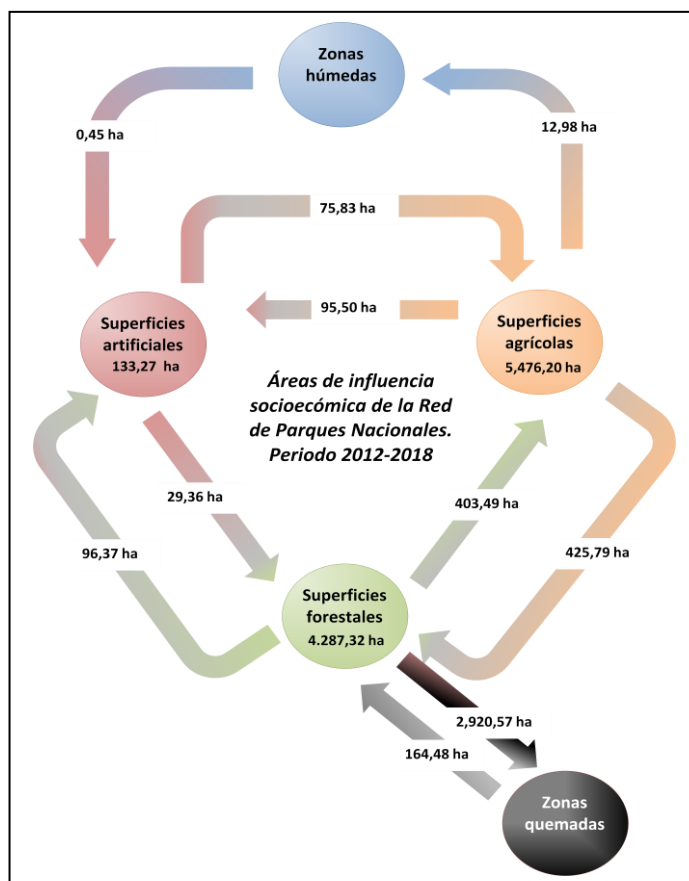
Zonas húmedas

0,45 ha

12,98 ha

75,83 ha

95,50 ha

Superficies artificiales
133,27 ha

Superficies agrícolas
5,476,20 ha

*Áreas de influencia socioecómica de la Red de Parques Nacionales. Periodo 2012-2018*

29,36 ha

403,49 ha

96,37 ha

425,79 ha

Superficies forestales
4.287,32 ha

2,920,57 ha

164,48 ha

Zonas quemadas